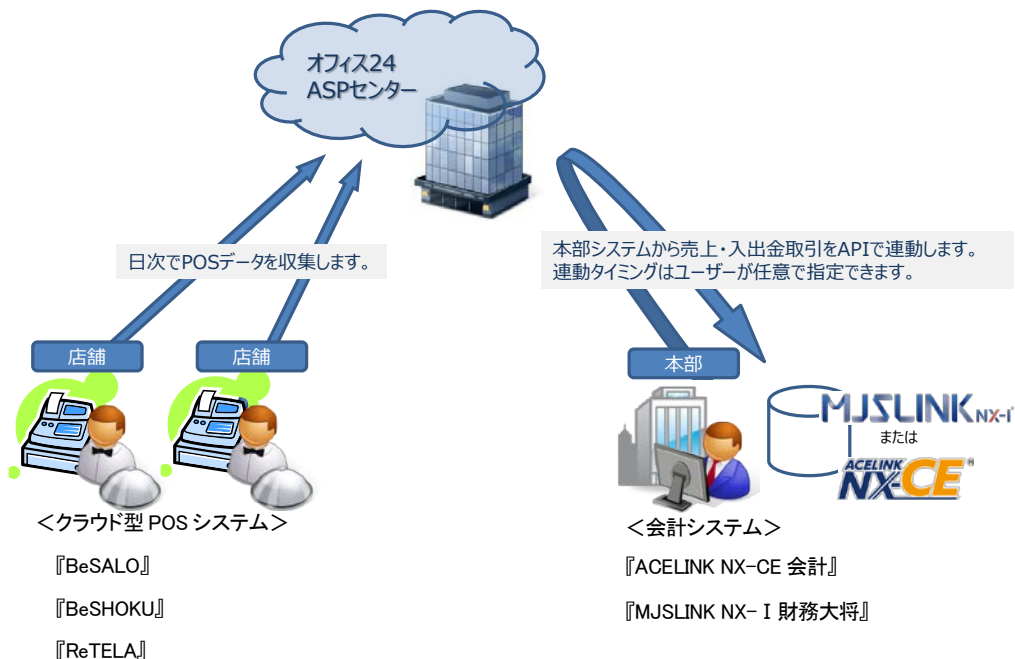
オフィス24
ASPセンター

日次でPOSデータを収集します。

本部システムから売上・入出金取引をAPIで連動します。
連動タイミングはユーザーが任意で指定できます。

店舗

店舗

本部

MJSLINK NX-I
または
ACELINK NX-CE

＜クラウド型 POS システム＞

『BeSALO』

『BeSHOKU』

『ReTELA』

＜会計システム＞

『ACELINK NX-CE 会計』

『MJSLINK NX-Ⅰ財務大将』